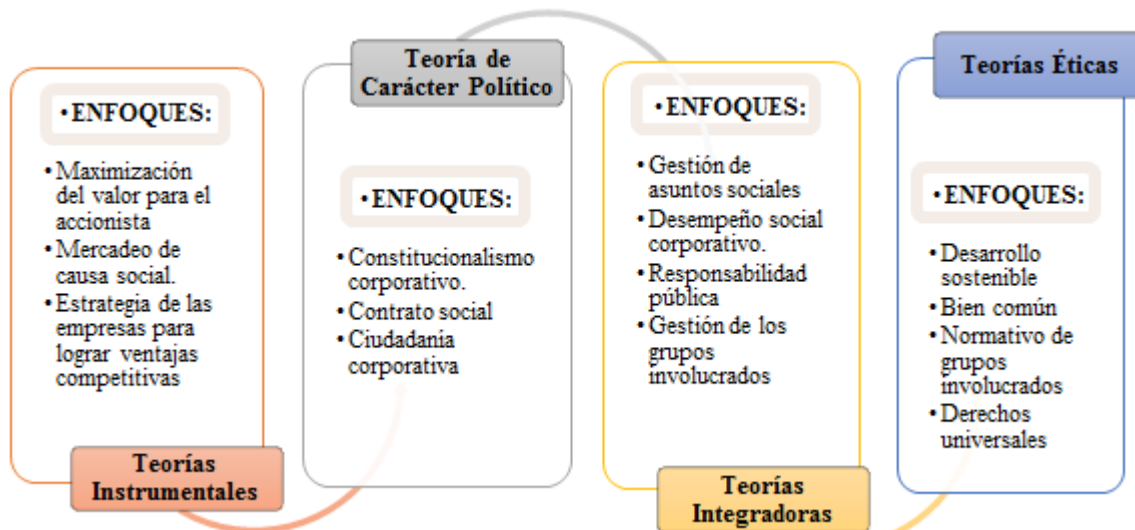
•ENFOQUES:

• Maximización del valor para el accionista
• Mercadeo de causa social.
• Estrategia de las empresas para lograr ventajas competitivas

Teorías Instrumentales

Teoría de Carácter Político

•ENFOQUES:

• Constitucionalismo corporativo.
• Contrato social
• Ciudadanía corporativa

•ENFOQUES:

• Gestión de asuntos sociales
• Desempeño social corporativo.
• Responsabilidad pública
• Gestión de los grupos involucrados

Teorías Integradoras

Teorías Éticas

•ENFOQUES:

• Desarrollo sostenible
• Bien común
• Normativo de grupos involucrados
• Derechos universales